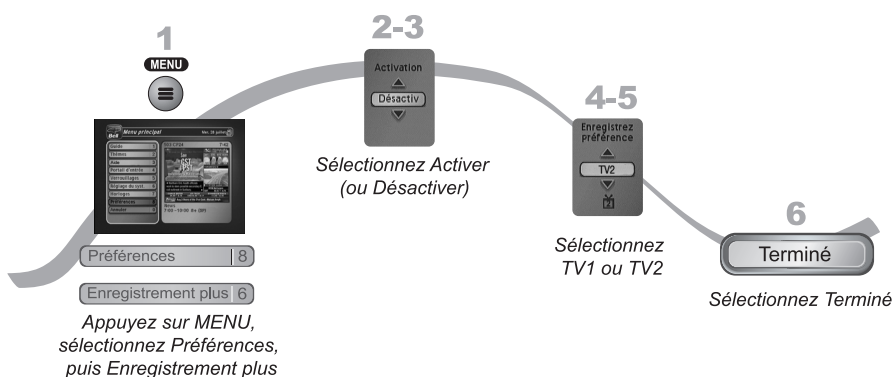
1

MENU

Menu principal

Préférences | 8

Enregistrement plus | 6

Appuyez sur MENU, sélectionnez Préférences, puis Enregistrement plus

2-3

Activation

Désactiv

Sélectionnez Activer (ou Désactiver)

4-5

Enregistrez préférence

TV2

Sélectionnez TV1 ou TV2

6

Terminé

Sélectionnez Terminé